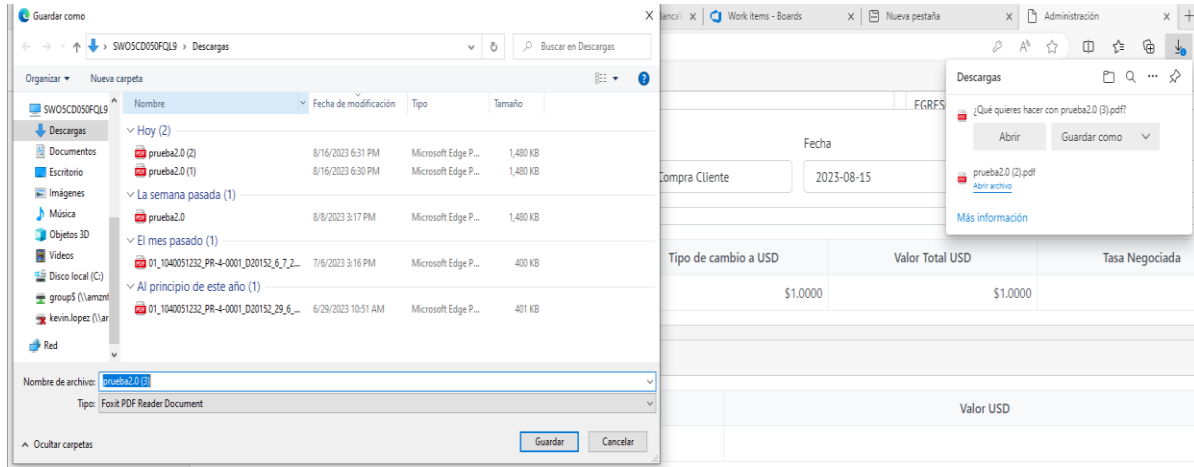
Guardar como

SWO5CD050FQL9 › Descargas

Buscar en Descargas

Organizar ▾ Nueva carpeta

SWO5CD050FQL9
Descargas
Documentos
Escritorio
Imágenes
Música
Objetos 3D
Videos
Disco local (C:)
group$ (\\amzn
kevin.lopez (\\ar
Red

| Nombre | Fecha de modificación | Tipo | Tamaño |
|---|---|---|---|
| Hoy (2) | | | |
| prueba2.0 (2) | 8/16/2023 6:31 PM | Microsoft Edge P... | 1,480 KB |
| prueba2.0 (1) | 8/16/2023 6:30 PM | Microsoft Edge P... | 1,480 KB |
| La semana pasada (1) | | | |
| prueba2.0 | 8/8/2023 3:17 PM | Microsoft Edge P... | 1,480 KB |
| El mes pasado (1) | | | |
| 01_1040051232_PR-4-0001_D20152_6_7_2... | 7/6/2023 3:16 PM | Microsoft Edge P... | 400 KB |
| Al principio de este año (1) | | | |
| 01_1040051232_PR-4-0001_D20152_29_6_... | 6/29/2023 10:51 AM | Microsoft Edge P... | 401 KB |

Nombre de archivo: prueba2.0 (3)
Tipo: Foxit PDF Reader Document

Ocultar carpetas

Guardar Cancelar

lanca Work items - Boards Nueva pestaña Administración

Descargas

¿Qué quieres hacer con prueba2.0 (3).pdf?

Abrir Guardar como

prueba2.0 (2).pdf
Abrir archivo

Más información

EGRES

Fecha

Compra Cliente 2023-08-15

Tipo de cambio a USD Valor Total USD Tasa Negociada

$1.0000 $1.0000

Valor USD